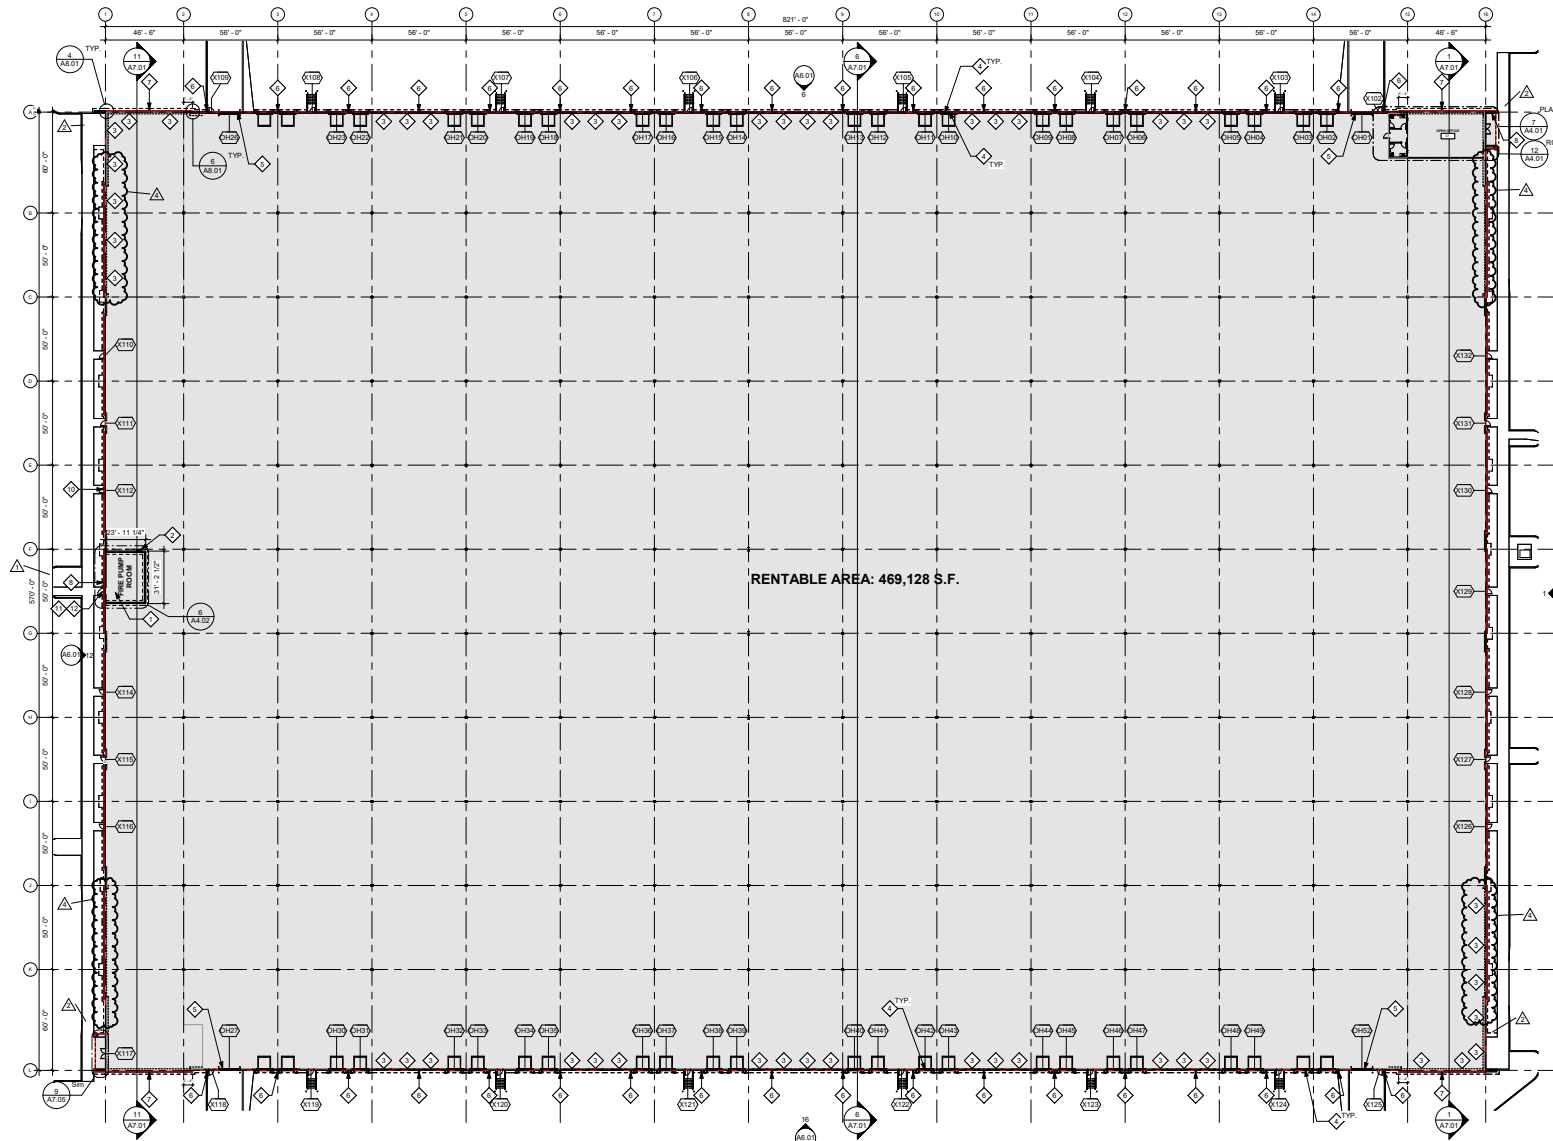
821' - 0"

46' - 6"
56' - 0"
56' - 0"
56' - 0"
56' - 0"
56' - 0"
56' - 0"
56' - 0"
56' - 0"
56' - 0"
56' - 0"
56' - 0"
56' - 0"
56' - 0"
56' - 0"
46' - 6"

1
2
3
4
5
6
7
8
9
10
11
12
13
14
15
16

TYP.
4
A8.01
11
A7.01
6
A7.01
7
A7.01
A6.01
6
X109
X108
X107
X106
X105
X104
X103
X102
TYP.
TYP.
6
A8.01
TYP.
PLA
7
A4.01
12
A4.01

OH26
OH23
OH22
OH21
OH20
OH19
OH18
OH17
OH16
OH15
OH14
OH13
OH12
OH11
OH10
OH09
OH08
OH07
OH06
OH05
OH04
OH03
OH02
OH01

A
B
C
D
E
F
G
H
I
J
K
L

60' - 0"
50' - 0"
50' - 0"
50' - 0"
50' - 0"
50' - 0"
570' - 0"
50' - 0"
50' - 0"
50' - 0"
50' - 0"
50' - 0"
60' - 0"

X110
X111
X112
X114
X115
X116
X117
X132
X131
X130
X129
X128
X127
X126

23' - 11 1/4"
FIRE PUMP ROOM
31' - 2 1/2"
6
A4.02
A6.01
12

RENTABLE AREA: 469,128 S.F.

TYP.
OH27
OH30
OH31
OH32
OH33
OH34
OH35
OH36
OH37
OH38
OH39
OH40
OH41
OH42
OH43
OH44
OH45
OH46
OH47
OH48
OH49
OH52

9
A7.05
Sim
11
A7.01
X118
X119
X120
X121
X122
X123
X124
X125
16
A6.01
6
A7.01
TYP.
1
A7.01